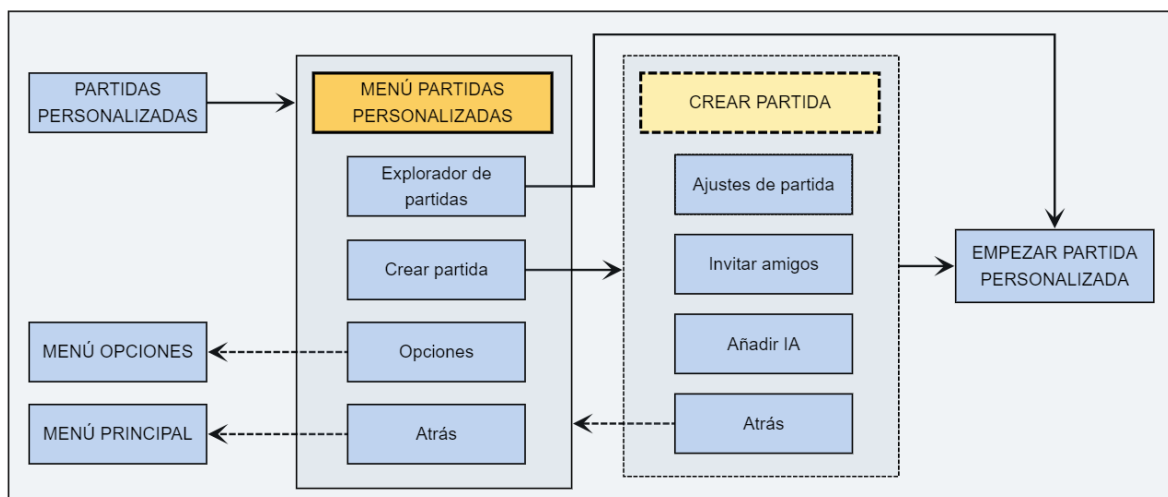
PARTIDAS PERSONALIZADAS

MENÚ PARTIDAS PERSONALIZADAS

Explorador de partidas

Crear partida

Opciones

Atrás

CREAR PARTIDA

Ajustes de partida

Invitar amigos

Añadir IA

Atrás

EMPEZAR PARTIDA PERSONALIZADA

MENÚ OPCIONES

MENÚ PRINCIPAL